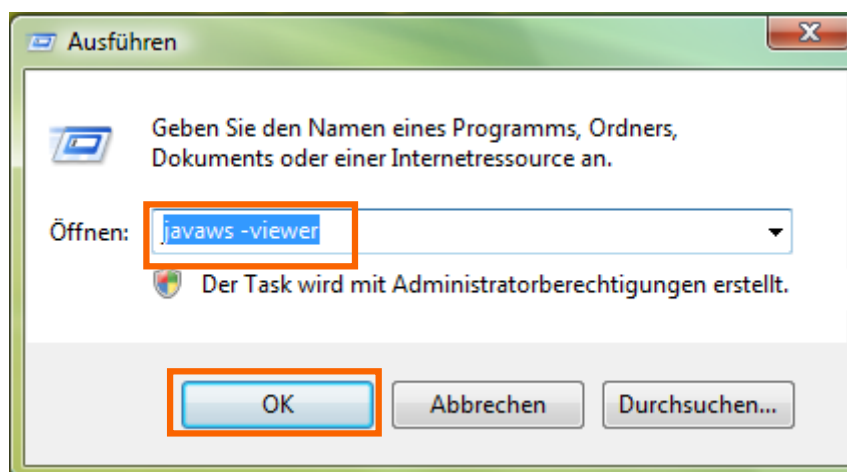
Ausführen

Geben Sie den Namen eines Programms, Ordners, Dokuments oder einer Internetressource an.

Öffnen: javaws -viewer

Der Task wird mit Administratorberechtigungen erstellt.

OK

Abbrechen

Durchsuchen...